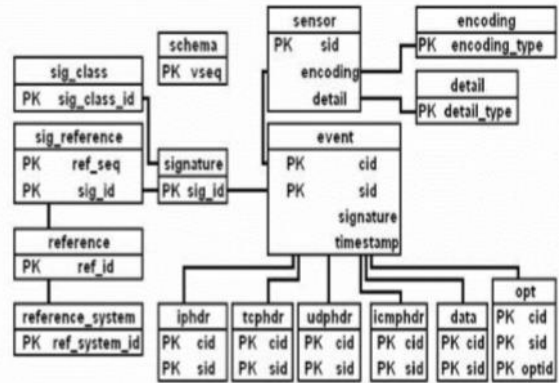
schema
PK vseq

sensor
PK sid
encoding
detail

encoding
PK encoding_type

detail
PK detail_type

sig_class
PK sig_class_id

sig_reference
PK ref_seq
PK sig_id

signature
PK sig_id

event
PK cid
PK sid
signature
timestamp

reference
PK ref_id

reference_system
PK ref_system_id

iphdr
PK cid
PK sid

tcphdr
PK cid
PK sid

udphdr
PK cid
PK sid

icmphdr
PK cid
PK sid

data
PK cid
PK sid

opt
PK cid
PK sid
PK optid